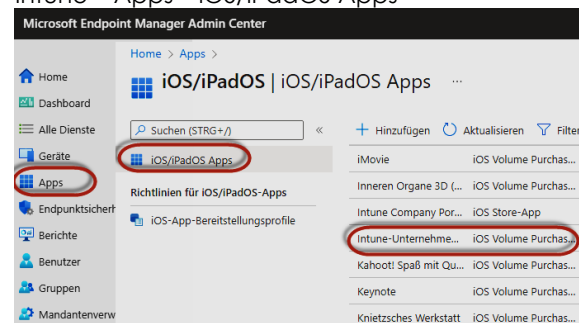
Intune > Apps > iOS/iPadOS Apps

Microsoft Endpoint Manager Admin Center

Home
Dashboard
Alle Dienste
Geräte
Apps
Endpunktsicherh
Berichte
Benutzer
Gruppen
Mandantenverw

Home > Apps >

iOS/iPadOS | iOS/iPadOS Apps ...

Suchen (STRG+/) «

iOS/iPadOS Apps

Richtlinien für iOS/iPadOS-Apps

iOS-App-Bereitstellungsprofile

+ Hinzufügen Aktualisieren Filter

| | |
|---|---|
| iMovie | iOS Volume Purchas... |
| Inneren Organe 3D (... | iOS Volume Purchas... |
| Intune Company Por... | iOS Store-App |
| Intune-Unternehme... | iOS Volume Purchas... |
| Kahoot! Spaß mit Qu... | iOS Volume Purchas... |
| Keynote | iOS Volume Purchas... |
| Knietzsches Werkstatt | iOS Volume Purchas... |